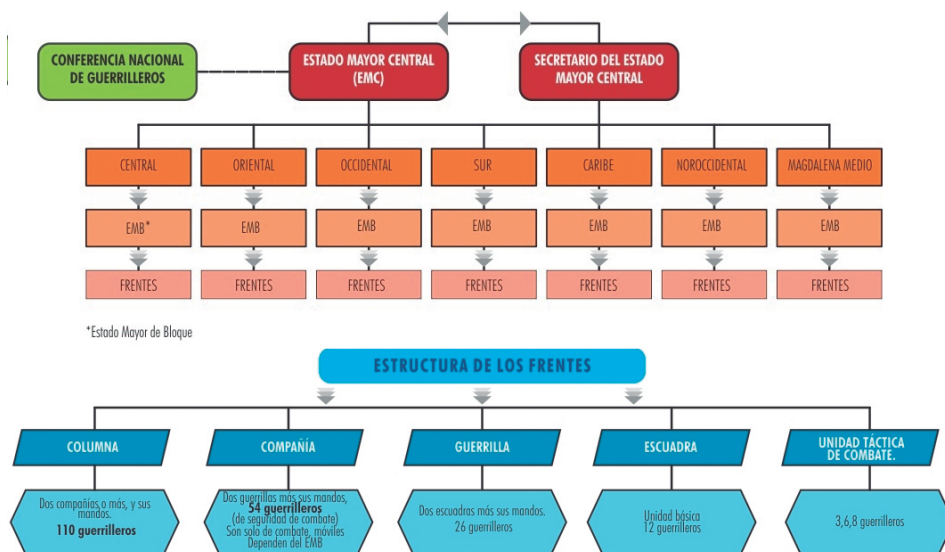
CONFERENCIA NACIONAL DE GUERRILLEROS

ESTADO MAYOR CENTRAL (EMC)

SECRETARIO DEL ESTADO MAYOR CENTRAL

| CENTRAL | ORIENTAL | OCCIDENTAL | SUR | CARIBE | NOROCCIDENTAL | MAGDALENA MEDIO |
|---|---|---|---|---|---|---|
| EMB* | EMB | EMB | EMB | EMB | EMB | EMB |
| FRENTES | FRENTES | FRENTES | FRENTES | FRENTES | FRENTES | FRENTES |

*Estado Mayor de Bloque

ESTRUCTURA DE LOS FRENTES

| COLUMNA | COMPAÑÍA | GUERRILLA | ESCUADRA | UNIDAD TÁCTICA DE COMBATE. |
|---|---|---|---|---|
| Dos compañías o más, y sus mandos. **110 guerrilleros** | Dos guerrillas más sus mandos. **54 guerrilleros** (de seguridad de combate) Son solo de combate, móviles Dependen del EMB | Dos escuadras más sus mandos. 26 guerrilleros | Unidad básica 12 guerrilleros | 3,6,8 guerrilleros |